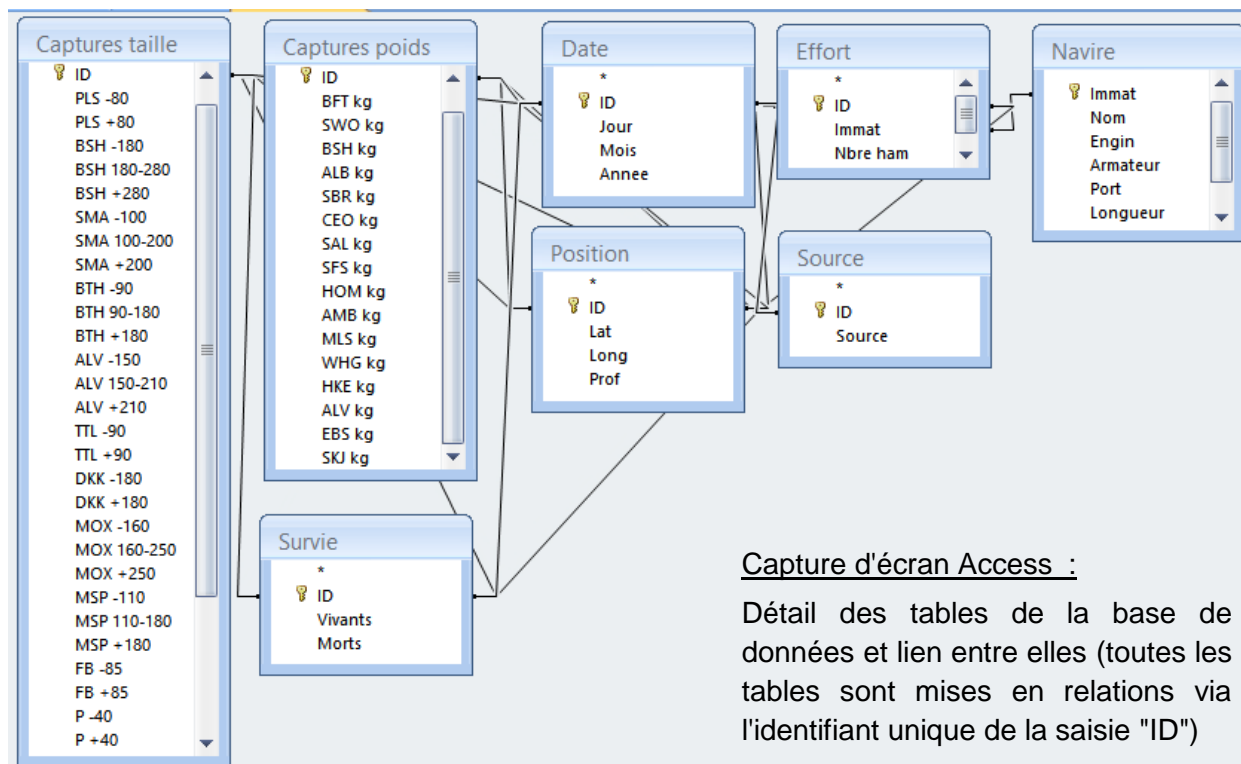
Captures taille
ID
PLS -80
PLS +80
BSH -180
BSH 180-280
BSH +280
SMA -100
SMA 100-200
SMA +200
BTH -90
BTH 90-180
BTH +180
ALV -150
ALV 150-210
ALV +210
TTL -90
TTL +90
DKK -180
DKK +180
MOX -160
MOX 160-250
MOX +250
MSP -110
MSP 110-180
MSP +180
FB -85
FB +85
P -40
P +40

Captures poids
ID
BFT kg
SWO kg
BSH kg
ALB kg
SBR kg
CEO kg
SAL kg
SFS kg
HOM kg
AMB kg
MLS kg
WHG kg
HKE kg
ALV kg
EBS kg
SKJ kg

Date
*
ID
Jour
Mois
Annee

Effort
*
ID
Immat
Nbre ham

Navire
Immat
Nom
Engin
Armateur
Port
Longueur

Position
*
ID
Lat
Long
Prof

Source
*
ID
Source

Survie
*
ID
Vivants
Morts

Capture d'écran Access :

Détail des tables de la base de données et lien entre elles (toutes les tables sont mises en relations via l'identifiant unique de la saisie "ID")